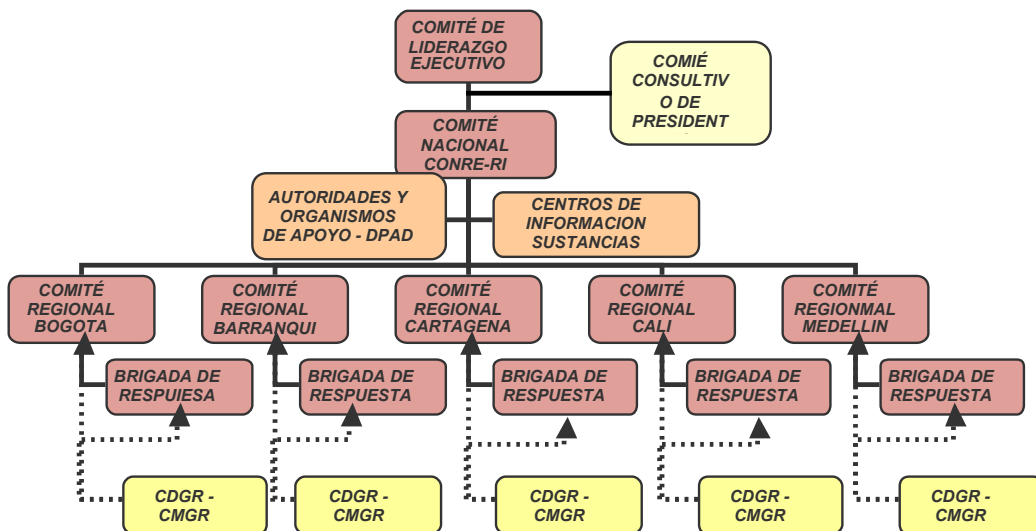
COMITÉ DE LIDERAZGO EJECUTIVO

COMIÉ CONSULTIV O DE PRESIDENT

COMITÉ NACIONAL CONRE-RI

AUTORIDADES Y ORGANISMOS DE APOYO - DPAD

CENTROS DE INFORMACION SUSTANCIAS

COMITÉ REGIONAL BOGOTA

COMITÉ REGIONAL BARRANQUI

COMITÉ REGIONAL CARTAGENA

COMITÉ REGIONAL CALI

COMITÉ REGIONMAL MEDELLIN

BRIGADA DE RESPUIESA

BRIGADA DE RESPUESTA

BRIGADA DE RESPUESTA

BRIGADA DE RESPUESTA

BRIGADA DE RESPUESTA

CDGR - CMGR

CDGR - CMGR

CDGR - CMGR

CDGR - CMGR

CDGR - CMGR